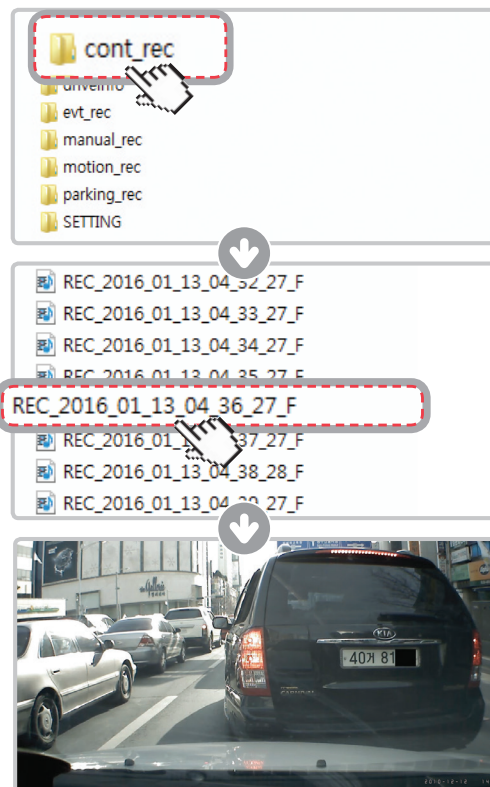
cont_rec
driveinfo
evt_rec
manual_rec
motion_rec
parking_rec
SETTING

REC_2016_01_13_04_32_27_F
REC_2016_01_13_04_33_27_F
REC_2016_01_13_04_34_27_F
REC_2016_01_13_04_35_27_F
REC_2016_01_13_04_36_27_F
REC_2016_01_13_04_37_27_F
REC_2016_01_13_04_38_28_F
REC_2016_01_13_04_39_27_F

KIA
40저 81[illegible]
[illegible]